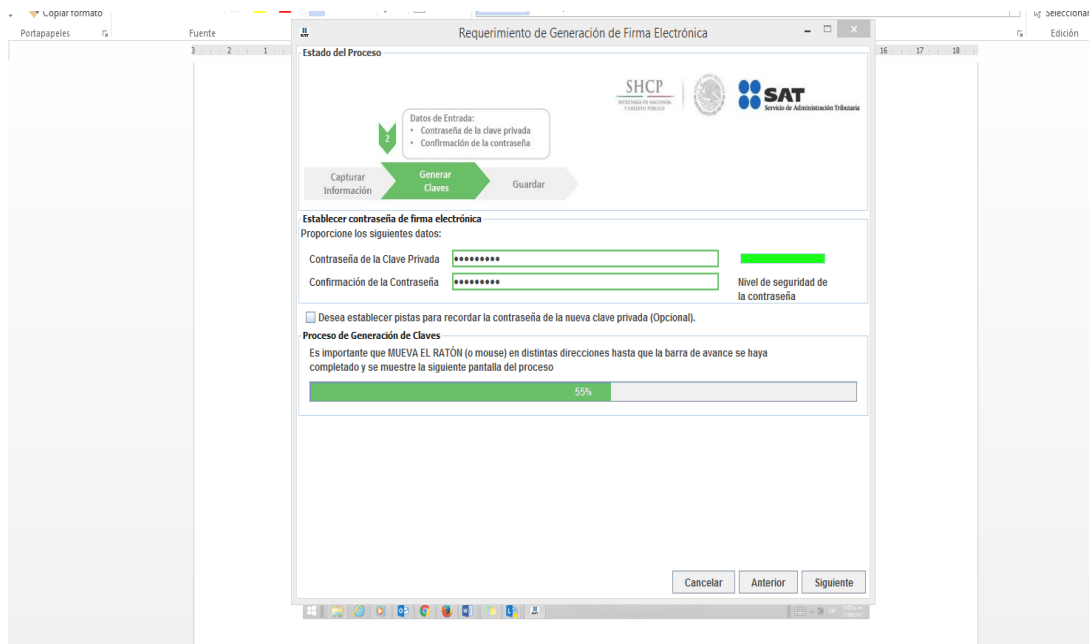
Copiar formato
Portapapeles
Fuente
Seleccionar
Edición

Requerimiento de Generación de Firma Electrónica

Estado del Proceso

SHCP
SECRETARÍA DE HACIENDA Y CRÉDITO PÚBLICO

SAT
Servicio de Administración Tributaria

2
Datos de Entrada:
• Contraseña de la clave privada
• Confirmación de la contraseña

Capturar Información
Generar Claves
Guardar

Establecer contraseña de firma electrónica
Proporcione los siguientes datos:
Contraseña de la Clave Privada •••••••••
Confirmación de la Contraseña •••••••••
Nivel de seguridad de la contraseña

Desea establecer pistas para recordar la contraseña de la nueva clave privada (Opcional).

Proceso de Generación de Claves
Es importante que MUEVA EL RATÓN (o mouse) en distintas direcciones hasta que la barra de avance se haya completado y se muestre la siguiente pantalla del proceso

55%

Cancelar
Anterior
Siguiente